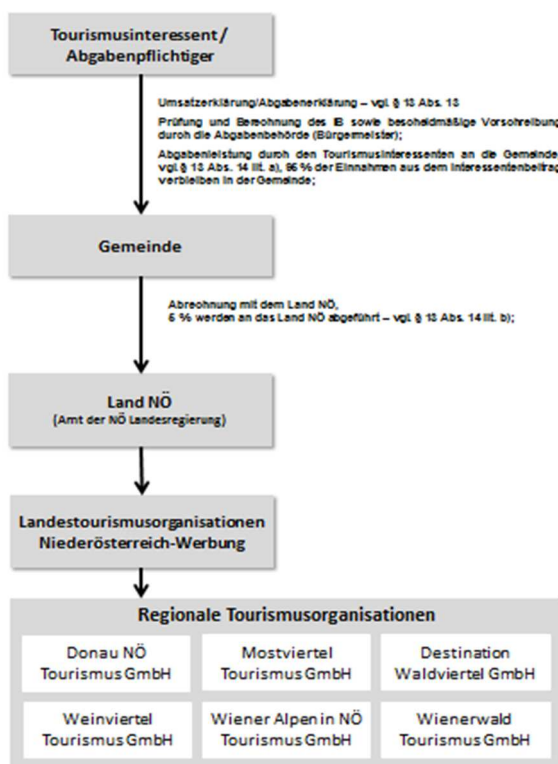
Tourismusinteressent / Abgabenpflichtiger

Umsatzerklärung/Abgabenerklärung – vgl. § 13 Abs. 13

Prüfung und Berechnung des IB sowie bescheidmäßige Vorschreibung durch die Abgabenbehörde (Bürgermeister);

Abgabenleistung durch den Tourismusinteressenten an die Gemeinde vgl. § 13 Abs. 14 lit. a), 95 % der Einnahmen aus dem Interessentenbeitrag verbleiben in der Gemeinde;

Gemeinde

Abrechnung mit dem Land NÖ, 5 % werden an das Land NÖ abgeführt – vgl. § 13 Abs. 14 lit. b);

Land NÖ
(Amt der NÖ Landesregierung)

Landestourismusorganisationen Niederösterreich-Werbung

Regionale Tourismusorganisationen

| Donau NÖ Tourismus GmbH | Mostviertel Tourismus GmbH | Destination Waldviertel GmbH |
|---|---|---|
| Weinviertel Tourismus GmbH | Wiener Alpen in NÖ Tourismus GmbH | Wienerwald Tourismus GmbH |